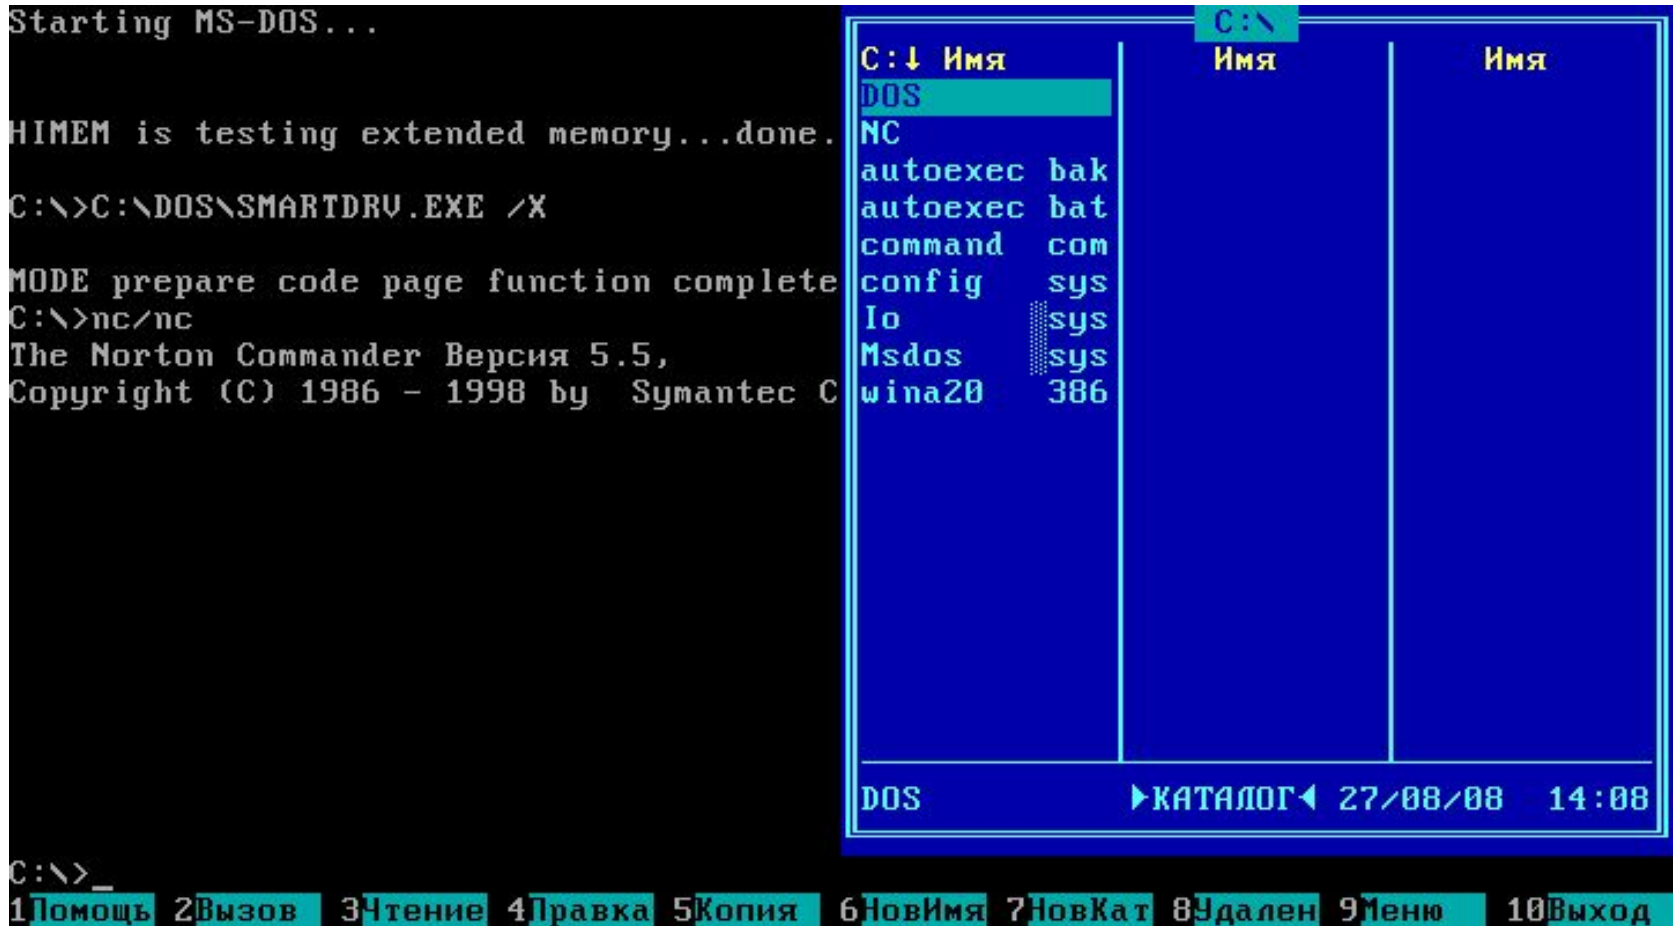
Starting MS-DOS...

HIMEM is testing extended memory...done.

C:\>C:\DOS\SMARTDRV.EXE /X

MODE prepare code page function complete
C:\>nc/nc
The Norton Commander Версия 5.5,
Copyright (C) 1986 - 1998 by Symantec C

C:\

| C:↓ Имя | | Имя | Имя |
|---|---|---|---|
| DOS | | | |
| NC | | | |
| autoexec | bak | | |
| autoexec | bat | | |
| command | com | | |
| config | sys | | |
| Io | sys | | |
| Msdos | sys | | |
| wina20 | 386 | | |

DOS ►КАТАЛОГ◄ 27/08/08 14:08

C:\>_
1Помощь 2Вызов 3Чтение 4Правка 5Копия 6НовИмя 7НовКат 8Удален 9Меню 10Выход